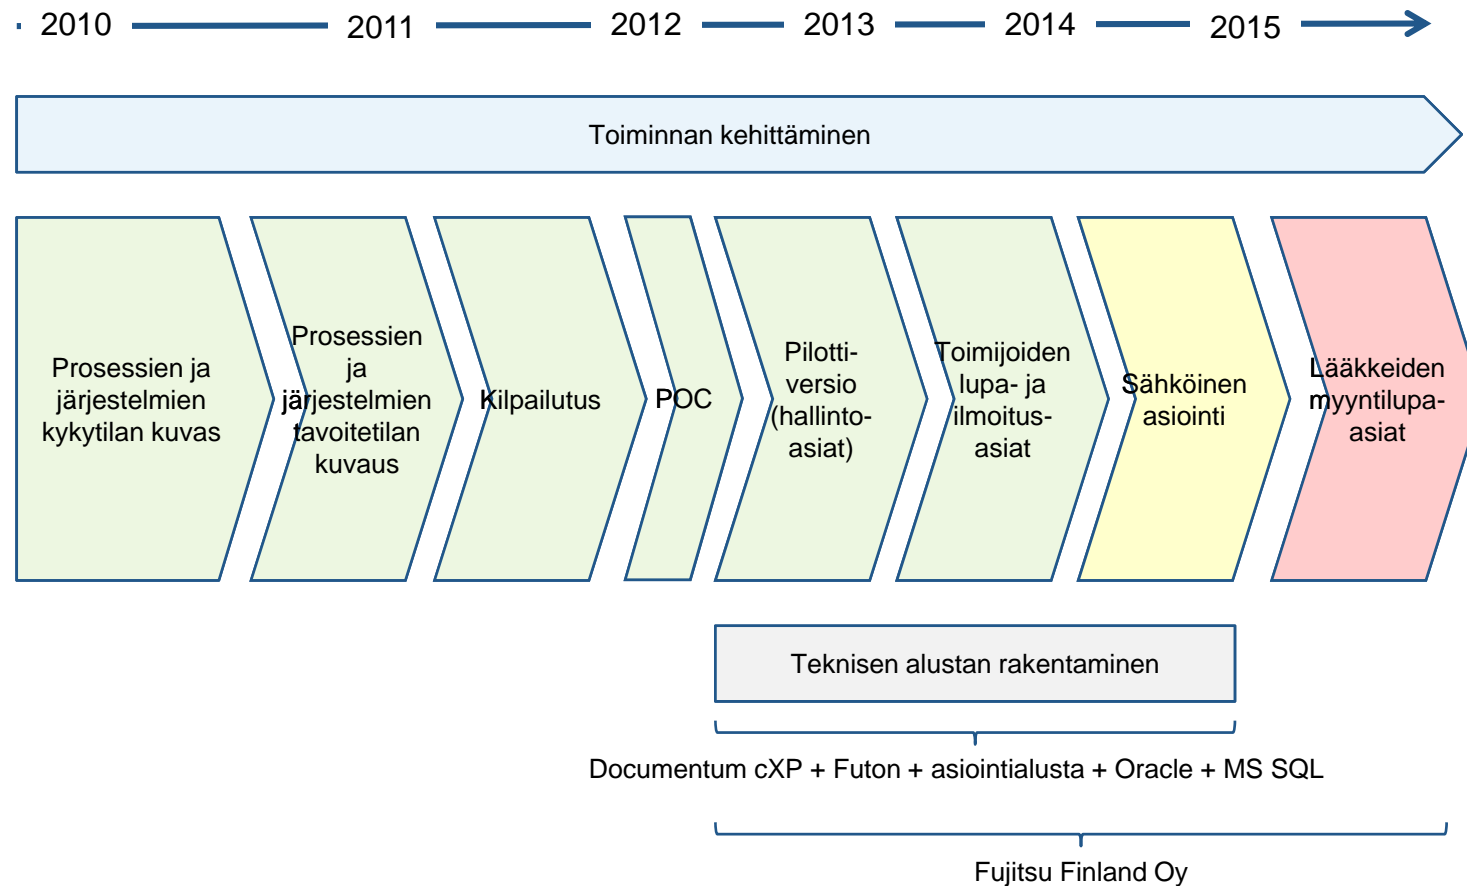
2010 2011 2012 2013 2014 2015

Toiminnan kehittäminen

Prosessien ja järjestelmien kykytilan kuvas

Prosessien ja järjestelmien tavoitetilan kuvaus

Kilpailutus

POC

Pilotti-versio (hallinto-asiat)

Toimijoiden lupa- ja ilmoitus-asiat

Sähköinen asiointi

Lääkkeiden myyntilupa-asiat

Teknisen alustan rakentaminen

Documentum cXP + Futon + asiointialusta + Oracle + MS SQL

Fujitsu Finland Oy